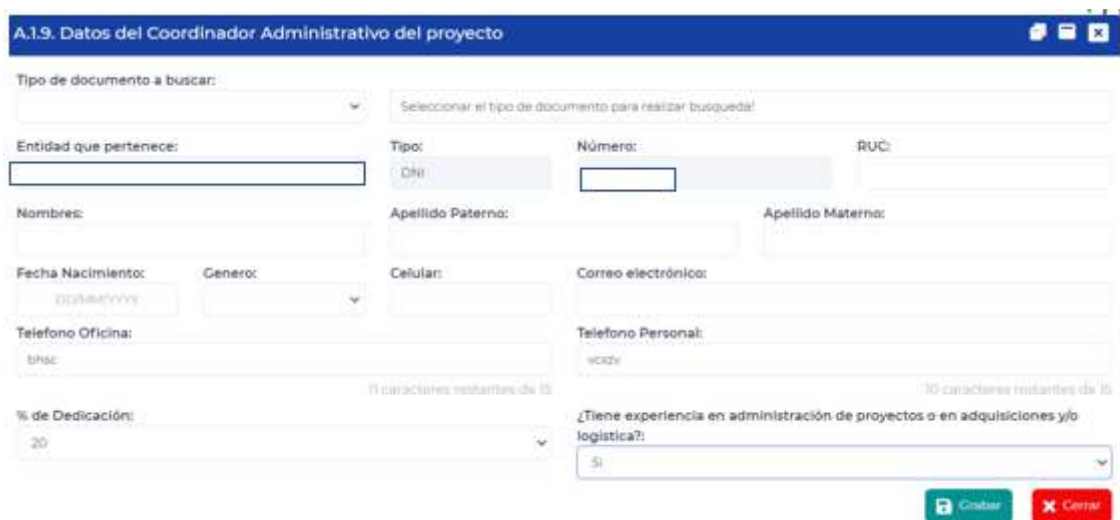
A.1.9. Datos del Coordinador Administrativo del proyecto

Tipo de documento a buscar:

Seleccionar el tipo de documento para realizar busqueda!

Entidad que pertenece:

Tipo:

DNI

Número:

RUC:

Nombres:

Apellido Paterno:

Apellido Materno:

Fecha Nacimiento:

DD/MM/YYYY

Genero:

Celular:

Correo electrónico:

Telefono Oficina:

bhsc

11 caracteres restantes de 15

Telefono Personal:

vcxzv

10 caracteres restantes de 15

% de Dedicación:

20

¿Tiene experiencia en administración de proyectos o en adquisiciones y/o logistica?:

Si

Grabar

Cerrar